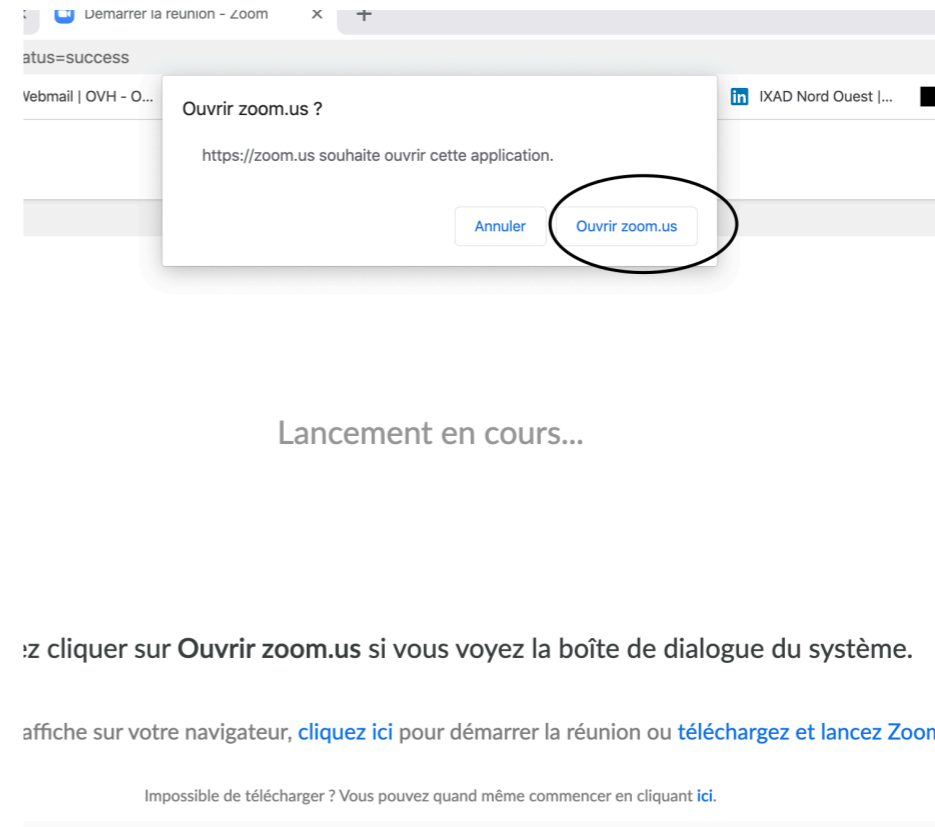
Démarrer la réunion - Zoom

atus=success

Webmail | OVH - O...

in IXAD Nord Ouest |...

Ouvrir zoom.us ?

https://zoom.us souhaite ouvrir cette application.

Annuler

Ouvrir zoom.us

Lancement en cours...

ez cliquer sur **Ouvrir zoom.us** si vous voyez la boîte de dialogue du système.

affiche sur votre navigateur, cliquez ici pour démarrer la réunion ou téléchargez et lancez Zoom

Impossible de télécharger ? Vous pouvez quand même commencer en cliquant ici.